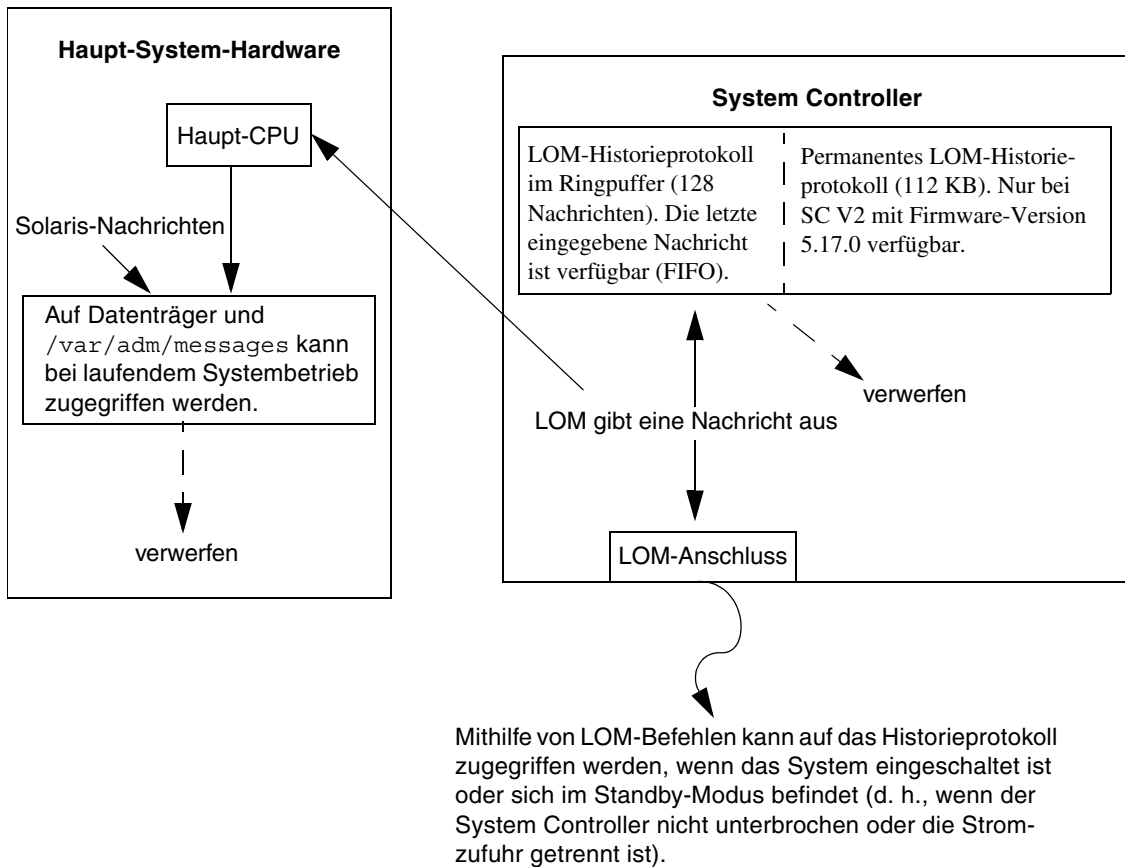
Haupt-System-Hardware

Haupt-CPU

Solaris-Nachrichten

Auf Datenträger und /var/adm/messages kann bei laufendem Systembetrieb zugegriffen werden.

verwerfen

System Controller

LOM-Historieprotokoll im Ringpuffer (128 Nachrichten). Die letzte eingegebene Nachricht ist verfügbar (FIFO).

Permanentes LOM-Historieprotokoll (112 KB). Nur bei SC V2 mit Firmware-Version 5.17.0 verfügbar.

verwerfen

LOM gibt eine Nachricht aus

LOM-Anschluss

Mithilfe von LOM-Befehlen kann auf das Historieprotokoll zugegriffen werden, wenn das System eingeschaltet ist oder sich im Standby-Modus befindet (d. h., wenn der System Controller nicht unterbrochen oder die Stromzufuhr getrennt ist).